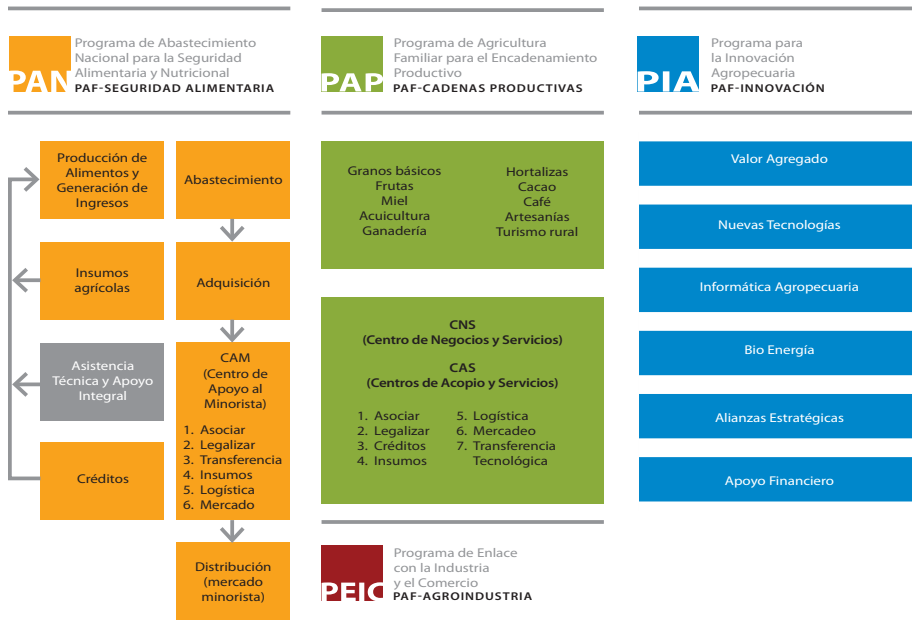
PAN Programa de Abastecimiento Nacional para la Seguridad Alimentaria y Nutricional
PAF-SEGURIDAD ALIMENTARIA

PAP Programa de Agricultura Familiar para el Encadenamiento Productivo
PAF-CADENAS PRODUCTIVAS

PIA Programa para la Innovación Agropecuaria
PAF-INNOVACIÓN

Producción de Alimentos y Generación de Ingresos

Insumos agrícolas

Asistencia Técnica y Apoyo Integral

Créditos

Abastecimiento

Adquisición

CAM (Centro de Apoyo al Minorista)
1. Asociar
2. Legalizar
3. Transferencia
4. Insumos
5. Logística
6. Mercado

Distribución (mercado minorista)

Granos básicos
Frutas
Miel
Acuicultura
Ganadería

Hortalizas
Cacao
Café
Artesanías
Turismo rural

CNS
(Centro de Negocios y Servicios)

CAS
(Centros de Acopio y Servicios)

1. Asociar
2. Legalizar
3. Créditos
4. Insumos
5. Logística
6. Mercadeo
7. Transferencia Tecnológica

PEIC Programa de Enlace con la Industria y el Comercio
PAF-AGROINDUSTRIA

Valor Agregado

Nuevas Tecnologías

Informática Agropecuaria

Bio Energía

Alianzas Estratégicas

Apoyo Financiero